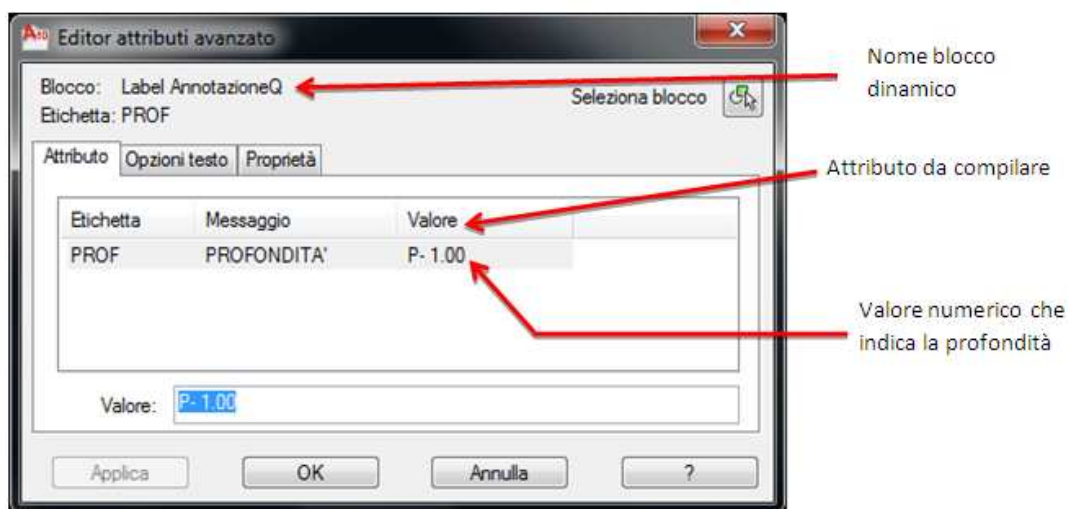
Editor attributi avanzato

Blocco: Label AnnotazioneQ
Etichetta: PROF

Seleziona blocco

Attributo | Opzioni testo | Proprietà

| Etichetta | Messaggio | Valore |
|---|---|---|
| PROF | PROFONDITA' | P- 1.00 |

Valore: P- 1.00

Applica | OK | Annulla | ?

Nome blocco dinamico

Attributo da compilare

Valore numerico che indica la profondità